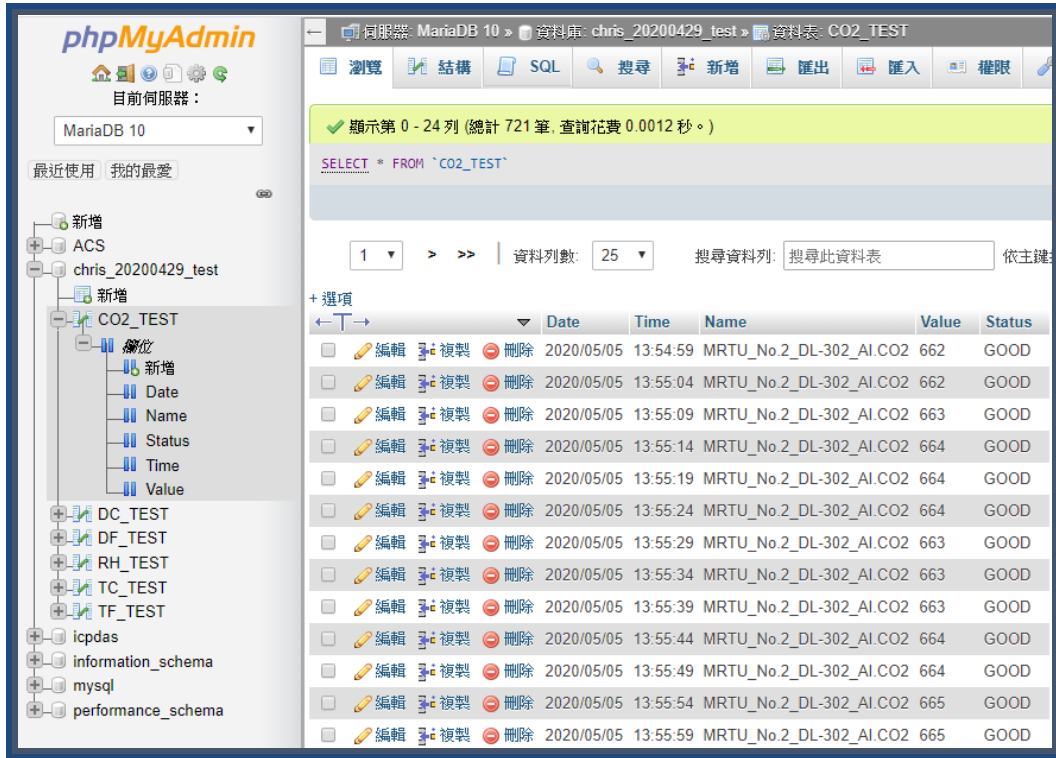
phpMyAdmin

目前伺服器：

MariaDB 10

最近使用 我的最愛

新增
ACS
chris_20200429_test
新增
CO2_TEST
欄位
新增
Date
Name
Status
Time
Value
DC_TEST
DF_TEST
RH_TEST
TC_TEST
TF_TEST
icpdas
information_schema
mysql
performance_schema

伺服器: MariaDB 10 » 資料庫: chris_20200429_test » 資料表: CO2_TEST

瀏覽 結構 SQL 搜尋 新增 匯出 匯入 權限

✔ 顯示第 0 - 24 列 (總計 721 筆, 查詢花費 0.0012 秒。)

SELECT * FROM `CO2_TEST`

1 > >> 資料列數: 25 搜尋資料列: 搜尋此資料表 依主鍵

+ 選項

| | | Date | Time | Name | Value | Status |
|---|---|---|---|---|---|---|
| 編輯 | 複製 | 刪除 | 2020/05/05 | 13:54:59 | MRTU_No.2_DL-302_AI.CO2 | 662 | GOOD |
| 編輯 | 複製 | 刪除 | 2020/05/05 | 13:55:04 | MRTU_No.2_DL-302_AI.CO2 | 662 | GOOD |
| 編輯 | 複製 | 刪除 | 2020/05/05 | 13:55:09 | MRTU_No.2_DL-302_AI.CO2 | 663 | GOOD |
| 編輯 | 複製 | 刪除 | 2020/05/05 | 13:55:14 | MRTU_No.2_DL-302_AI.CO2 | 664 | GOOD |
| 編輯 | 複製 | 刪除 | 2020/05/05 | 13:55:19 | MRTU_No.2_DL-302_AI.CO2 | 664 | GOOD |
| 編輯 | 複製 | 刪除 | 2020/05/05 | 13:55:24 | MRTU_No.2_DL-302_AI.CO2 | 664 | GOOD |
| 編輯 | 複製 | 刪除 | 2020/05/05 | 13:55:29 | MRTU_No.2_DL-302_AI.CO2 | 663 | GOOD |
| 編輯 | 複製 | 刪除 | 2020/05/05 | 13:55:34 | MRTU_No.2_DL-302_AI.CO2 | 663 | GOOD |
| 編輯 | 複製 | 刪除 | 2020/05/05 | 13:55:39 | MRTU_No.2_DL-302_AI.CO2 | 663 | GOOD |
| 編輯 | 複製 | 刪除 | 2020/05/05 | 13:55:44 | MRTU_No.2_DL-302_AI.CO2 | 664 | GOOD |
| 編輯 | 複製 | 刪除 | 2020/05/05 | 13:55:49 | MRTU_No.2_DL-302_AI.CO2 | 664 | GOOD |
| 編輯 | 複製 | 刪除 | 2020/05/05 | 13:55:54 | MRTU_No.2_DL-302_AI.CO2 | 665 | GOOD |
| 編輯 | 複製 | 刪除 | 2020/05/05 | 13:55:59 | MRTU_No.2_DL-302_AI.CO2 | 665 | GOOD |